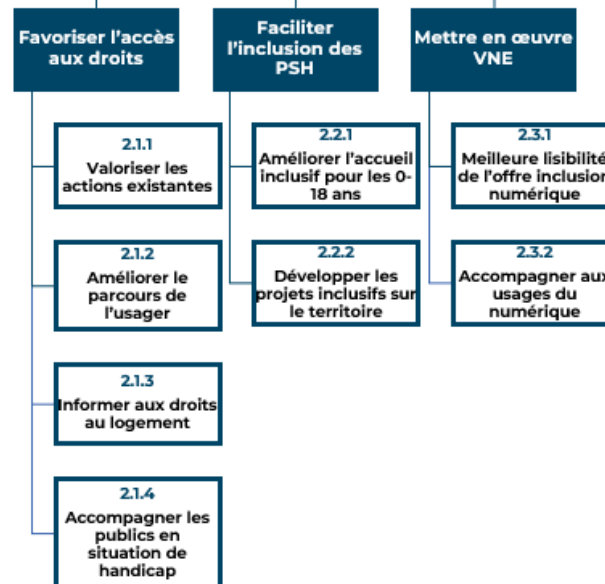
Favoriser l'accès aux droits

2.1.1
Valoriser les actions existantes

2.1.2
Améliorer le parcours de l'usager

2.1.3
Informer aux droits au logement

2.1.4
Accompagner les publics en situation de handicap

Faciliter l'inclusion des PSH

2.2.1
Améliorer l'accueil inclusif pour les 0-18 ans

2.2.2
Développer les projets inclusifs sur le territoire

Mettre en œuvre VNE

2.3.1
Meilleure lisibilité de l'offre inclusion numérique

2.3.2
Accompagner aux usages du numérique